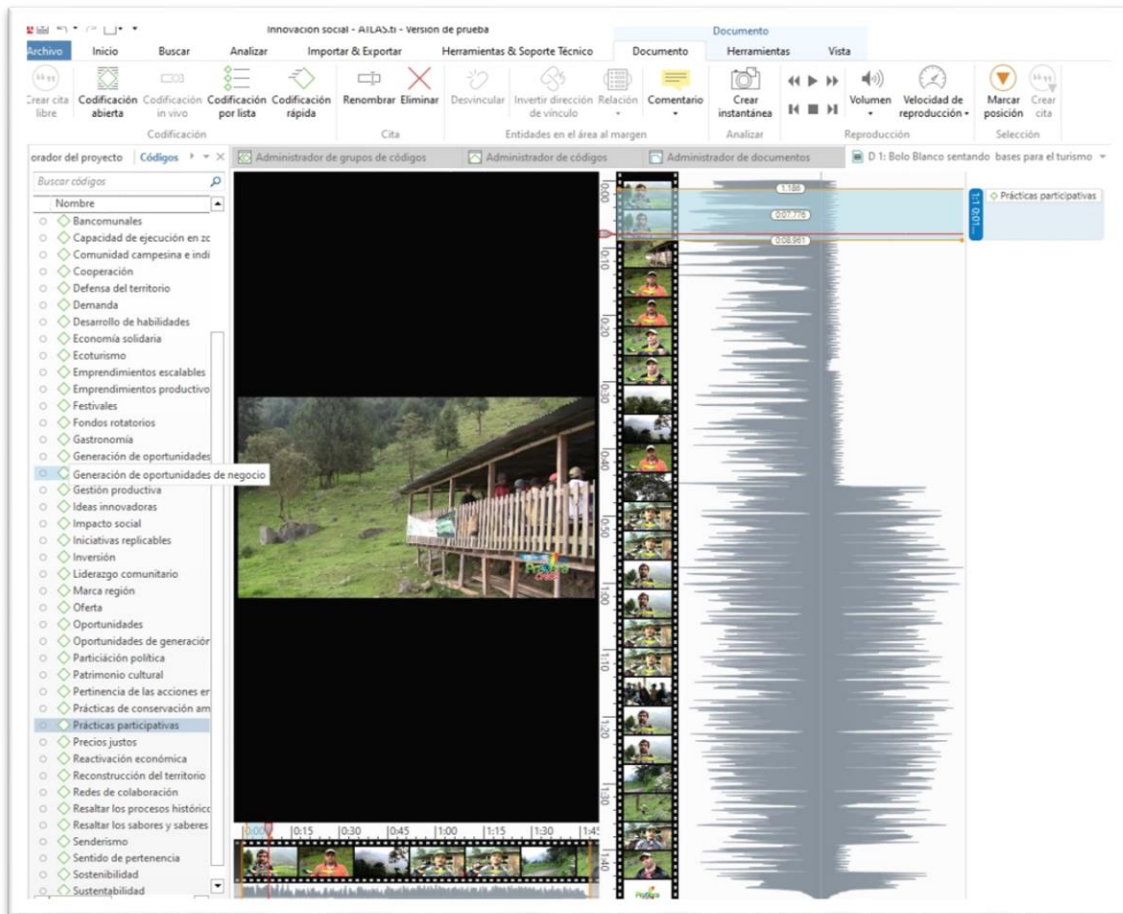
Innovación social - ATLAS.ti - Versión de prueba
Documento
Archivo Inicio Buscar Analizar Importar & Exportar Herramientas & Soporte Técnico Documento Herramientas Vista

Crear cita libre
Codificación abierta
Codificación in vivo
Codificación por lista
Codificación rápida
Codificación
Renombrar
Eliminar
Cita
Desvincular
Invertir dirección de vínculo
Relación
Comentario
Entidades en el área al margen
Crear instantánea
Analizar
Volumen
Velocidad de reproducción
Reproducción
Marcar posición
Crear cita
Selección

orador del proyecto Códigos
Administrador de grupos de códigos
Administrador de códigos
Administrador de documentos
D 1: Bolo Blanco sentando bases para el turismo

Buscar códigos
Nombre
Bancomunales
Capacidad de ejecución en zc
Comunidad campesina e indi
Cooperación
Defensa del territorio
Demanda
Desarrollo de habilidades
Economía solidaria
Ecoturismo
Emprendimientos escalables
Emprendimientos productivo
Festivales
Fondos rotatorios
Gastronomía
Generación de oportunidades
Generación de oportunidades de negocio
Gestión productiva
Ideas innovadoras
Impacto social
Iniciativas replicables
Inversión
Liderazgo comunitario
Marca región
Oferta
Oportunidades
Oportunidades de generación
Particiáción política
Patrimonio cultural
Pertinencia de las acciones er
Prácticas de conservación am
Prácticas participativas
Precios justos
Reactivación económica
Reconstrucción del territorio
Redes de colaboración
Resaltar los procesos históricc
Resaltar los sabores y saberes
Senderismo
Sentido de pertenencia
Sostenibilidad
Sustentabilidad

0:00 0:10 0:20 0:30 0:40 0:50 1:00 1:10 1:20 1:30 1:40
1.186
0:07.770
0:08.961
1:1 0:07...
Prácticas participativas
0:00 0:15 0:30 0:45 1:00 1:15 1:30 1:45